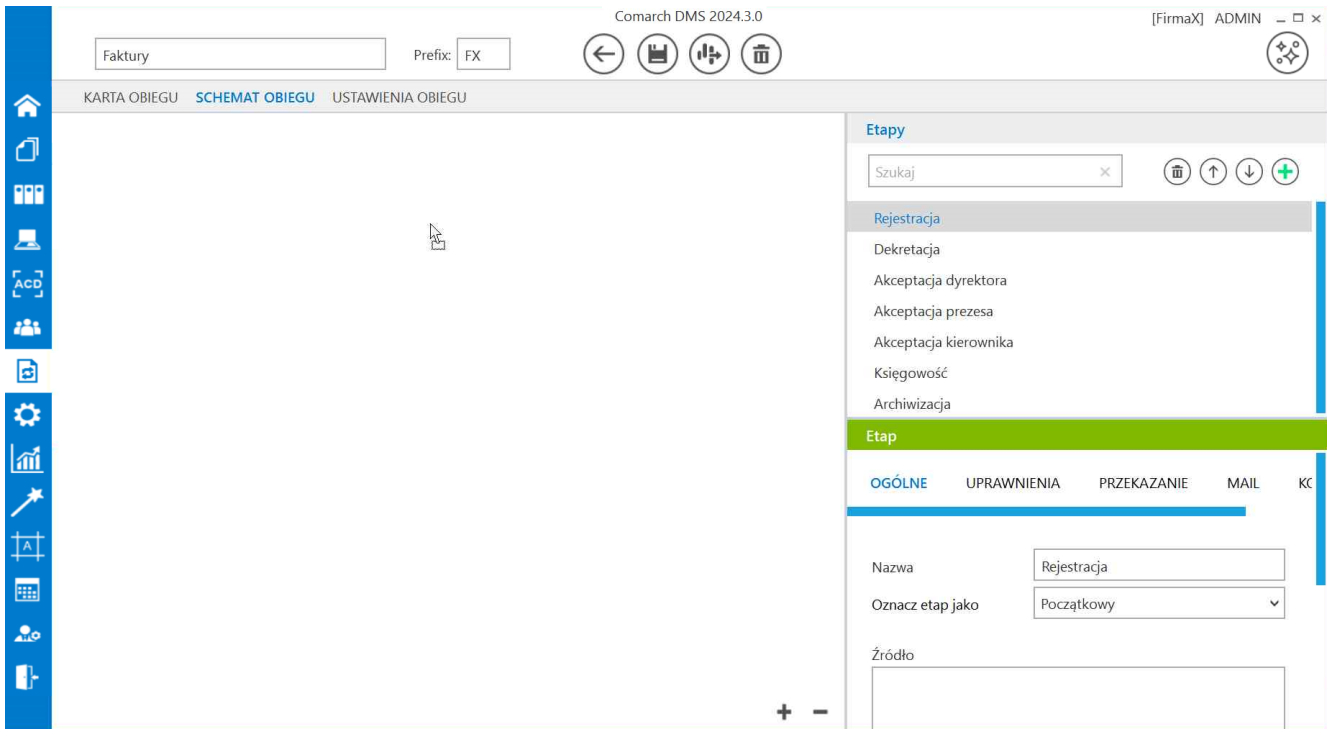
Comarch DMS 2024.3.0

[FirmaX] ADMIN

Faktury

Prefix: FX

ACD

KARTA OBIEGU SCHEMAT OBIEGU USTAWIENIA OBIEGU

Etapy

Szukaj

Rejestracja
Dekretacja
Akceptacja dyrektora
Akceptacja prezesa
Akceptacja kierownika
Księgowość
Archiwizacja

Etap

OGÓLNE UPRAWNIENIA PRZEKAZANIE MAIL KC

Nazwa Rejestracja

Oznacz etap jako Początkowy

Źródło